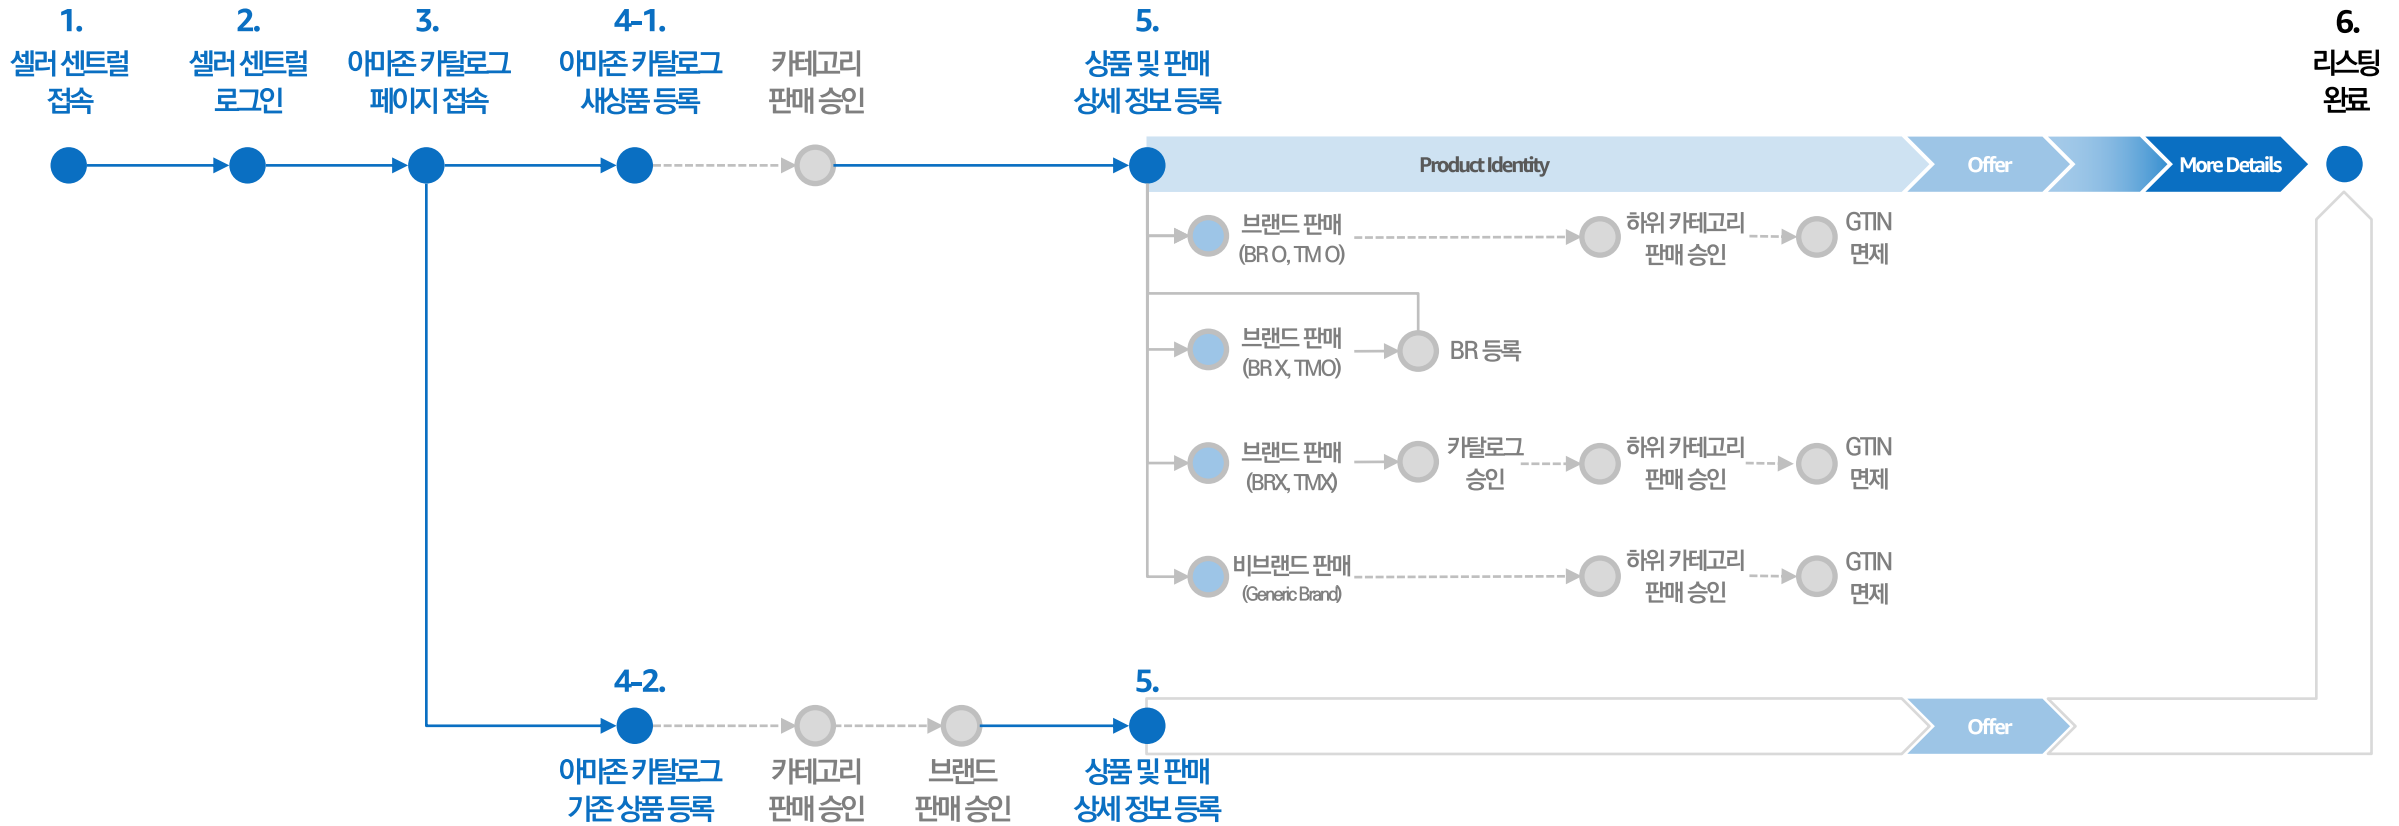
1.
셀러 센트럴 접속

2.
셀러 센트럴 로그인

3.
아마존 카탈로그 페이지 접속

4-1.
아마존 카탈로그 새상품 등록

카테고리 판매 승인

5.
상품 및 판매 상세 정보 등록

6.
리스팅 완료

Product Identity

Offer

More Details

브랜드 판매 (BR O, TM O)

하위 카테고리 판매 승인

GTIN 면제

브랜드 판매 (BR X, TMO)

BR 등록

브랜드 판매 (BRX, TMX)

카탈로그 승인

하위 카테고리 판매 승인

GTIN 면제

비브랜드 판매 (Generic Brand)

하위 카테고리 판매 승인

GTIN 면제

4-2.
아마존 카탈로그 기존 상품 등록

카테고리 판매 승인

브랜드 판매 승인

5.
상품 및 판매 상세 정보 등록

Offer